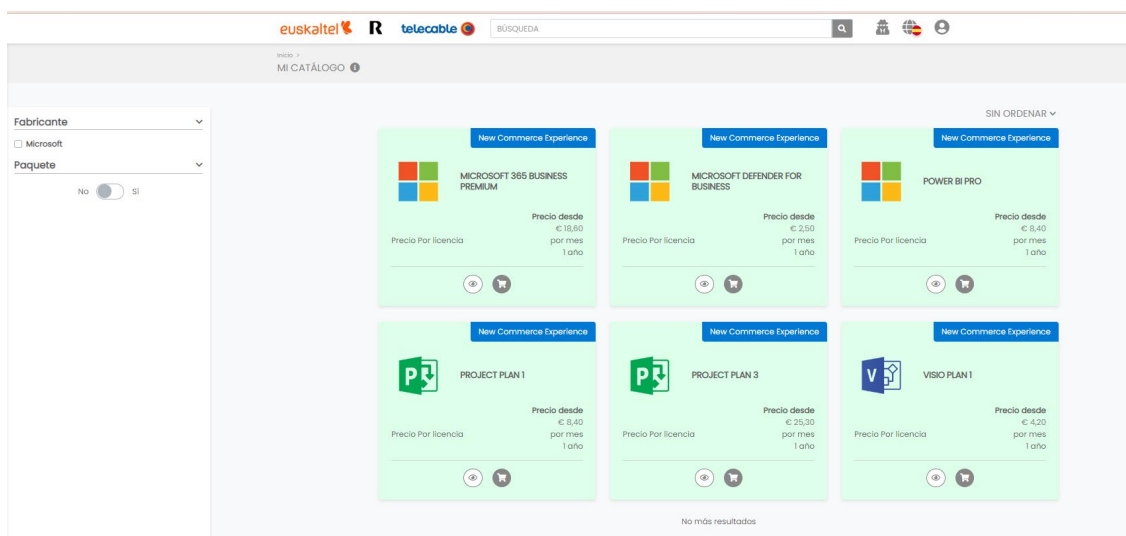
euskaltel R telecable BÚSQUEDA

Inicio >
MI CATÁLOGO

Fabricante
Microsoft
Paquete
No Sí

SIN ORDENAR

New Commerce Experience
MICROSOFT 365 BUSINESS PREMIUM
Precio desde
€ 18,60
Precio Por licencia por mes
1 año

New Commerce Experience
MICROSOFT DEFENDER FOR BUSINESS
Precio desde
€ 2,50
Precio Por licencia por mes
1 año

New Commerce Experience
POWER BI PRO
Precio desde
€ 8,40
Precio Por licencia por mes
1 año

New Commerce Experience
PROJECT PLAN 1
Precio desde
€ 8,40
Precio Por licencia por mes
1 año

New Commerce Experience
PROJECT PLAN 3
Precio desde
€ 25,30
Precio Por licencia por mes
1 año

New Commerce Experience
VISIO PLAN 1
Precio desde
€ 4,20
Precio Por licencia por mes
1 año

No más resultados